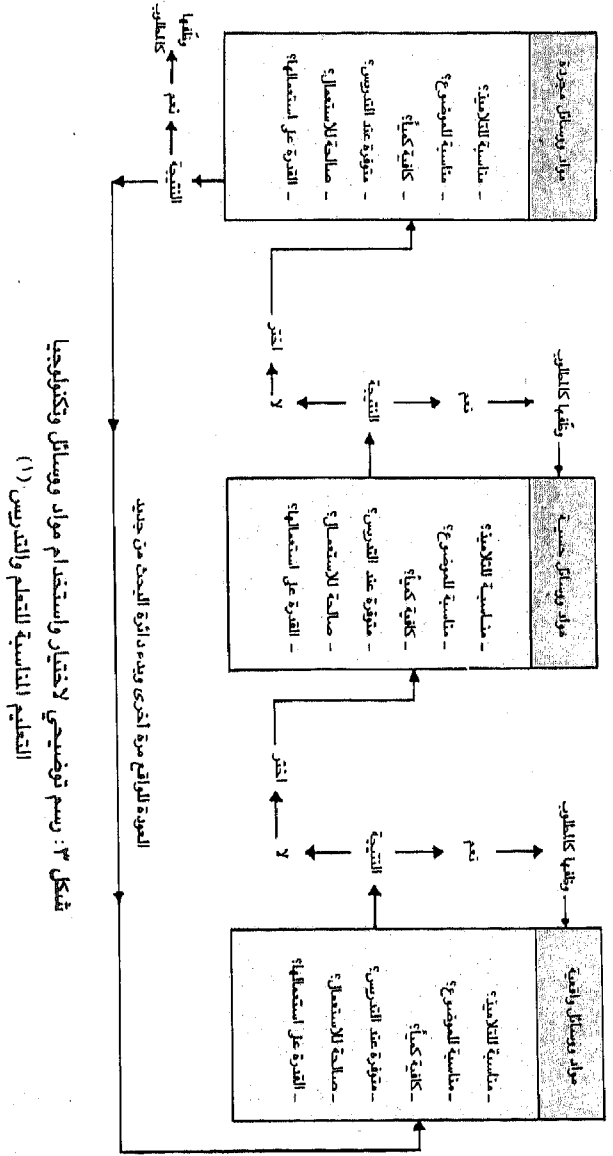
مواد ووسائل واقعية
- مناسبة للتلاميذ؟
- مناسبة للموضوع؟
- كافية كمياً؟
- متوفرة عند التدريس؟
- صالحة للاستعمال؟
- القدرة على استعمالها؟

النتيجة
نعم ← وظفها كالتالي
لا ← اختر

مواد ووسائل محسوسة
- مناسبة للتلاميذ؟
- مناسبة للموضوع؟
- كافية كمياً؟
- متوفرة عند التدريس؟
- صالحة للاستعمال؟
- القدرة على استعمالها؟

النتيجة
نعم ← وظفها كالتالي
لا ← اختر

مواد ووسائل مجردة
- مناسبة للتلاميذ؟
- مناسبة للموضوع؟
- كافية كمياً؟
- متوفرة عند التدريس؟
- صالحة للاستعمال؟
- القدرة على استعمالها؟

النتيجة
نعم ← وظفها كالتالي

العودة للواقع مرة أخرى وبدء دائرة البحث من جديد

شكل ٣ : رسم توضيحي لاختيار واستخدام مواد ووسائل وتكنولوجيا التعليم المناسبة للتعلم والتدريس (١)